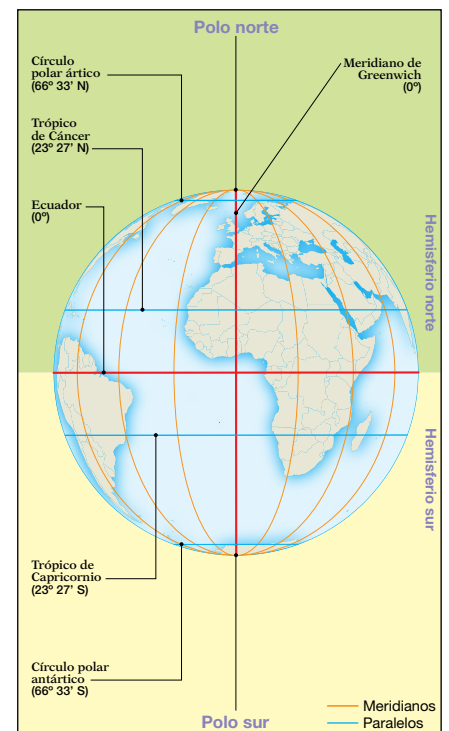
Polo norte

Círculo polar ártico (66º 33' N)

Meridiano de Greenwich (0º)

Trópico de Cáncer (23º 27' N)

Ecuador (0º)

Hemisferio norte

Hemisferio sur

Trópico de Capricornio (23º 27' S)

Círculo polar antártico (66º 33' S)

Polo sur

Meridianos

Paralelos